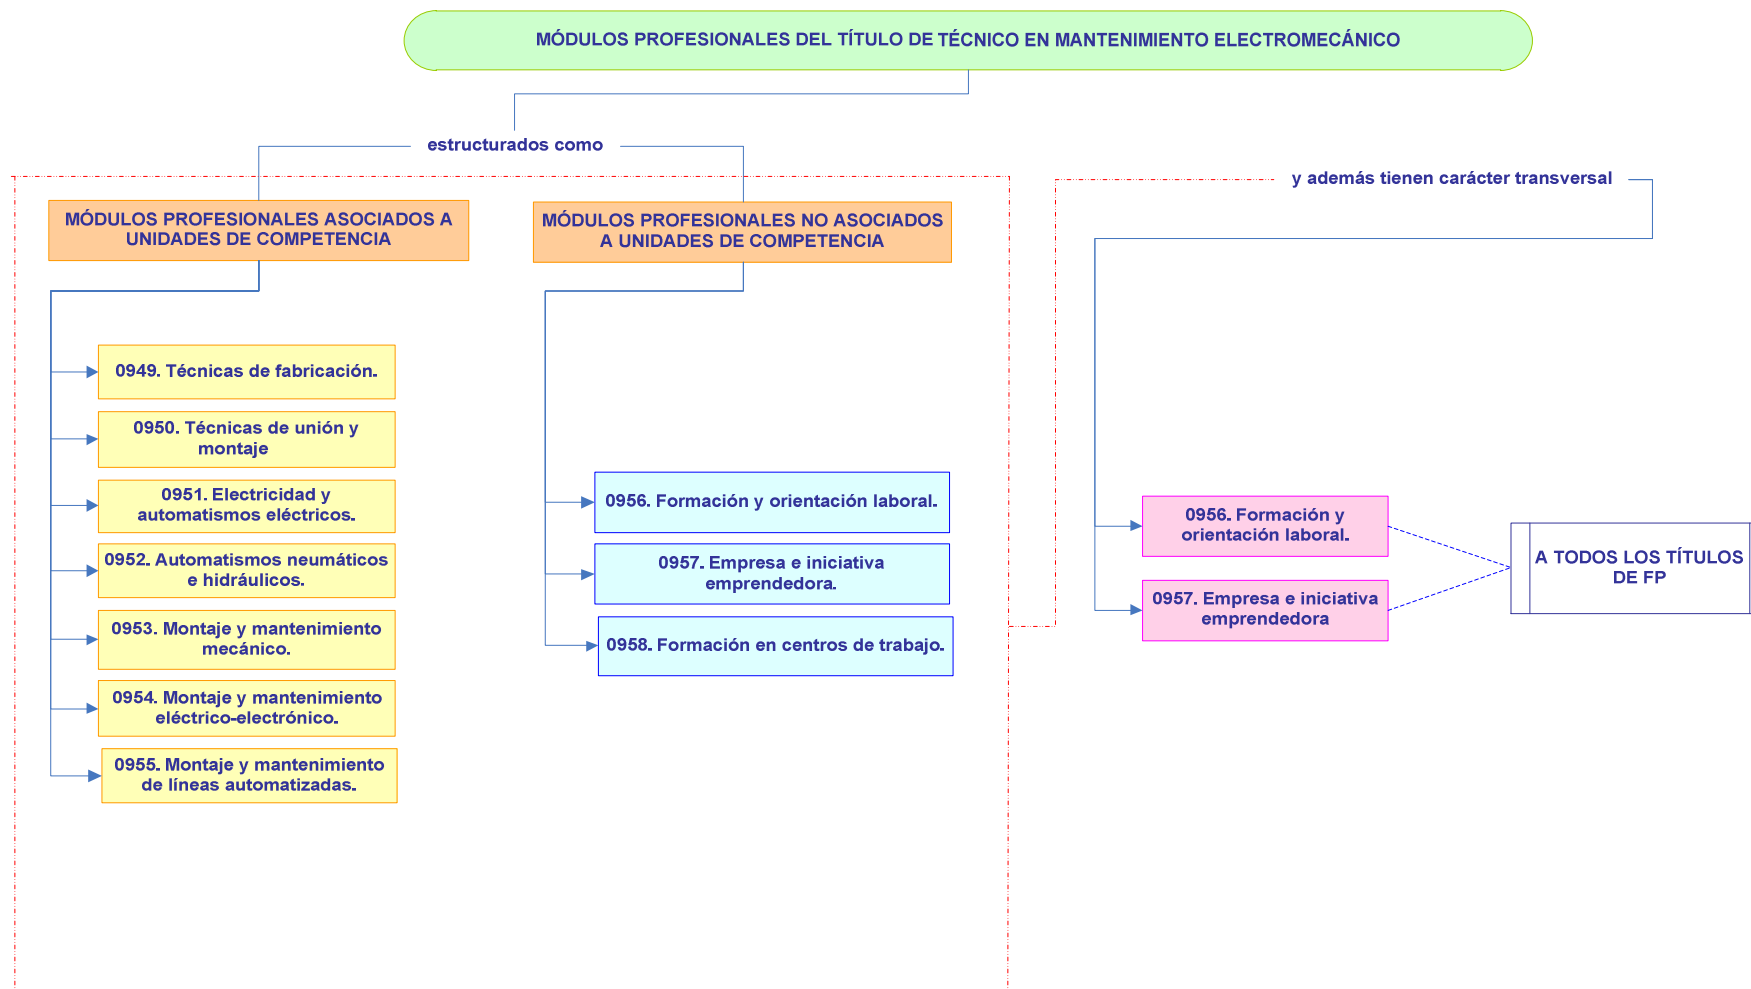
MÓDULOS PROFESIONALES DEL TÍTULO DE TÉCNICO EN MANTENIMIENTO ELECTROMECÁNICO

estructurados como

y además tienen carácter transversal

MÓDULOS PROFESIONALES ASOCIADOS A UNIDADES DE COMPETENCIA

MÓDULOS PROFESIONALES NO ASOCIADOS A UNIDADES DE COMPETENCIA

0949. Técnicas de fabricación.

0950. Técnicas de unión y montaje

0951. Electricidad y automatismos eléctricos.

0952. Automatismos neumáticos e hidráulicos.

0953. Montaje y mantenimiento mecánico.

0954. Montaje y mantenimiento eléctrico-electrónico.

0955. Montaje y mantenimiento de líneas automatizadas.

0956. Formación y orientación laboral.

0957. Empresa e iniciativa emprendedora.

0958. Formación en centros de trabajo.

0956. Formación y orientación laboral.

0957. Empresa e iniciativa emprendedora

A TODOS LOS TÍTULOS DE FP